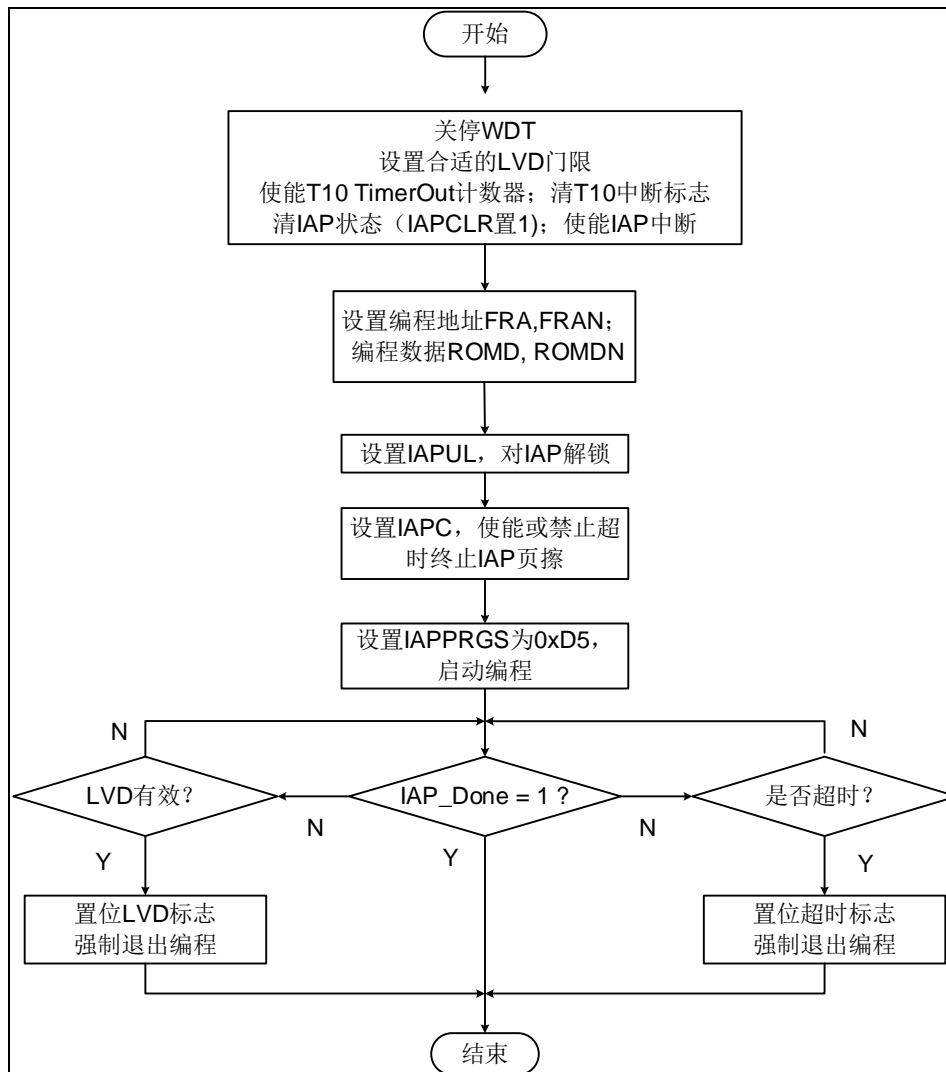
开始

关停WDT
设置合适的LVD门限
使能T10 TimerOut计数器；清T10中断标志
清IAP状态（IAPCLR置1）；使能IAP中断

设置编程地址FRA,FRAN；
编程数据ROMD, ROMDN

设置IAPUL，对IAP解锁

设置IAPC，使能或禁止超时终止IAP页擦

设置IAPPRGS为0xD5，
启动编程

N

N

LVD有效？

IAP_Done = 1 ?

是否超时？

N

N

Y

Y

Y

置位LVD标志
强制退出编程

置位超时标志
强制退出编程

结束